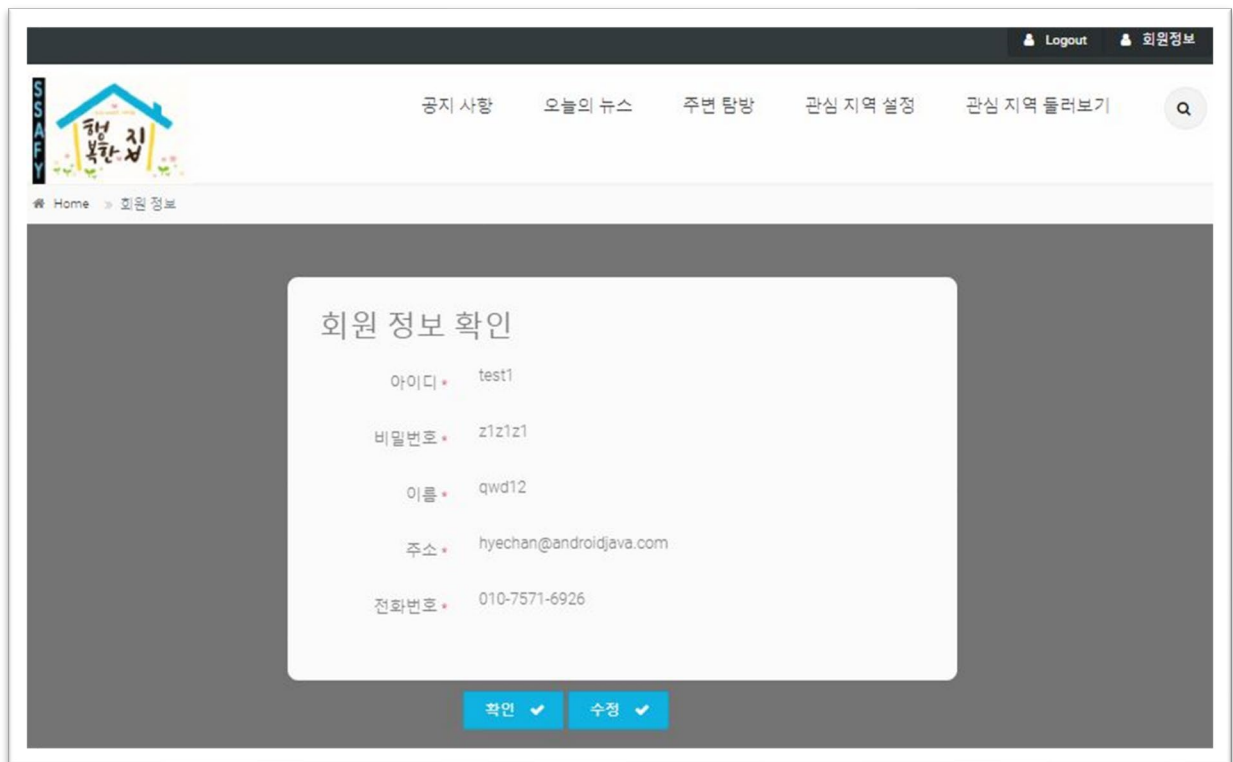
Logout 회원정보

SSAFY

행복한 집

공지 사항 오늘의 뉴스 주변 탐방 관심 지역 설정 관심 지역 둘러보기

Home » 회원 정보

회원 정보 확인

아이디 • test1

비밀번호 • z1z1z1

이름 • qwd12

주소 • hyechan@androidjava.com

전화번호 • 010-7571-6926

확인 수정